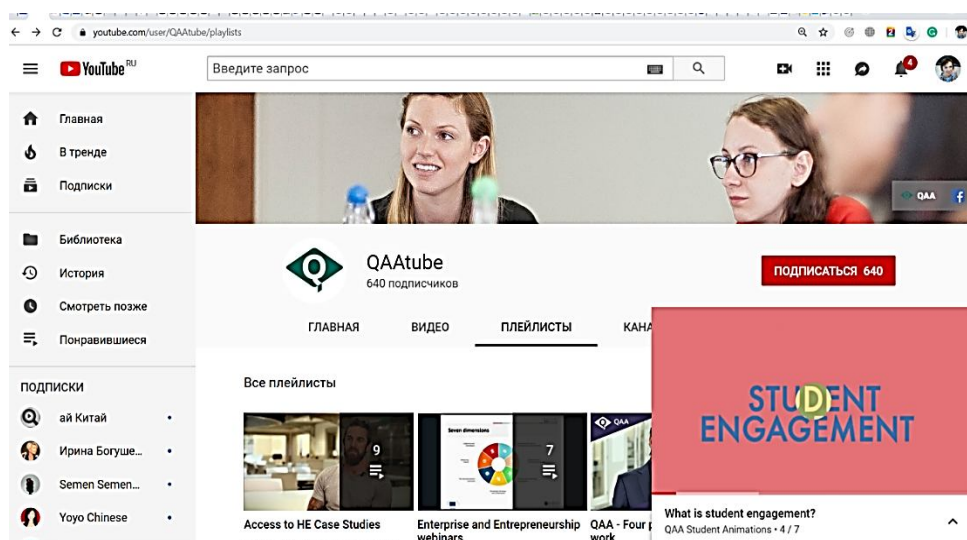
youtube.com/user/QAAtube/playlists

YouTube RU

Введите запрос

4

Главная

В тренде

Подписки

Библиотека

История

Смотреть позже

Понравившиеся

ПОДПИСКИ

ай Китай

Ирина Богуше...

Semen Semen...

Yoyo Chinese

QAA

QAAtube

640 подписчиков

ПОДПИСАТЬСЯ 640

ГЛАВНАЯ

ВИДЕО

ПЛЕЙЛИСТЫ

КАНА

Все плейлисты

9

Access to HE Case Studies

Seven dimensions

7

Enterprise and Entrepreneurship webinars

QAA

QAA - Four p work

STUDENT ENGAGEMENT

What is student engagement?

QAA Student Animations • 4 / 7